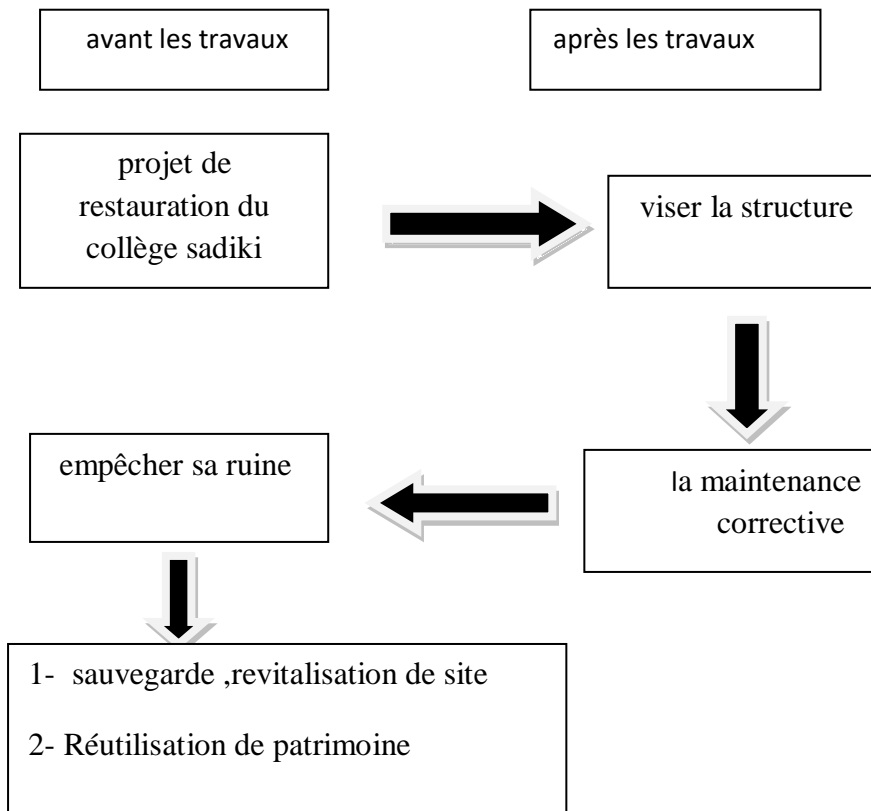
avant les travaux

après les travaux

projet de restauration du collège sadiki

viser la structure

la maintenance corrective

empêcher sa ruine

1- sauvegarde ,revitalisation de site

2- Réutilisation de patrimoine